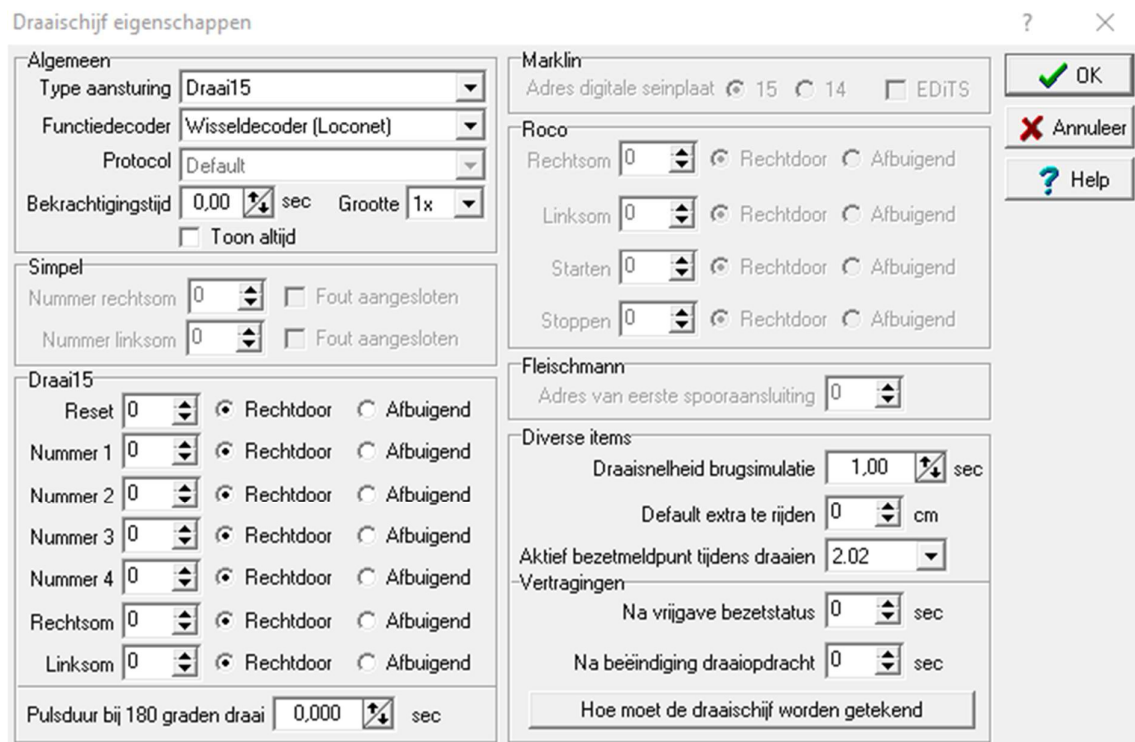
Draaischijf eigenschappen

?

Algemeen
Type aansturing Draai15
Functiedecoder Wisseldecoder (Loconet)
Protocol Default
Bekrachtigingstijd 0,00 sec Grootte 1x
Toon altijd

Simpel
Nummer rechtsom 0 Fout aangesloten
Nummer linksom 0 Fout aangesloten

Draai15
Reset 0 Rechtdoor Afbuigend
Nummer 1 0 Rechtdoor Afbuigend
Nummer 2 0 Rechtdoor Afbuigend
Nummer 3 0 Rechtdoor Afbuigend
Nummer 4 0 Rechtdoor Afbuigend
Rechtsom 0 Rechtdoor Afbuigend
Linksom 0 Rechtdoor Afbuigend

Pulsduur bij 180 graden draai 0,000 sec

Marklin
Adres digitale seinplaat 15 14 EDiTS

Roco
Rechtsom 0 Rechtdoor Afbuigend
Linksom 0 Rechtdoor Afbuigend
Starten 0 Rechtdoor Afbuigend
Stoppen 0 Rechtdoor Afbuigend

Fleischmann
Adres van eerste spooraansluiting 0

Diverse items
Draaisnelheid brugsimulatie 1,00 sec
Default extra te rijden 0 cm
Aktief bezetmeldpunt tijdens draaien 2.02
Vertragingen
Na vrijgave bezetstatus 0 sec
Na beëindiging draaiopdracht 0 sec
Hoe moet de draaischijf worden getekend

OK
Annuleer
Help